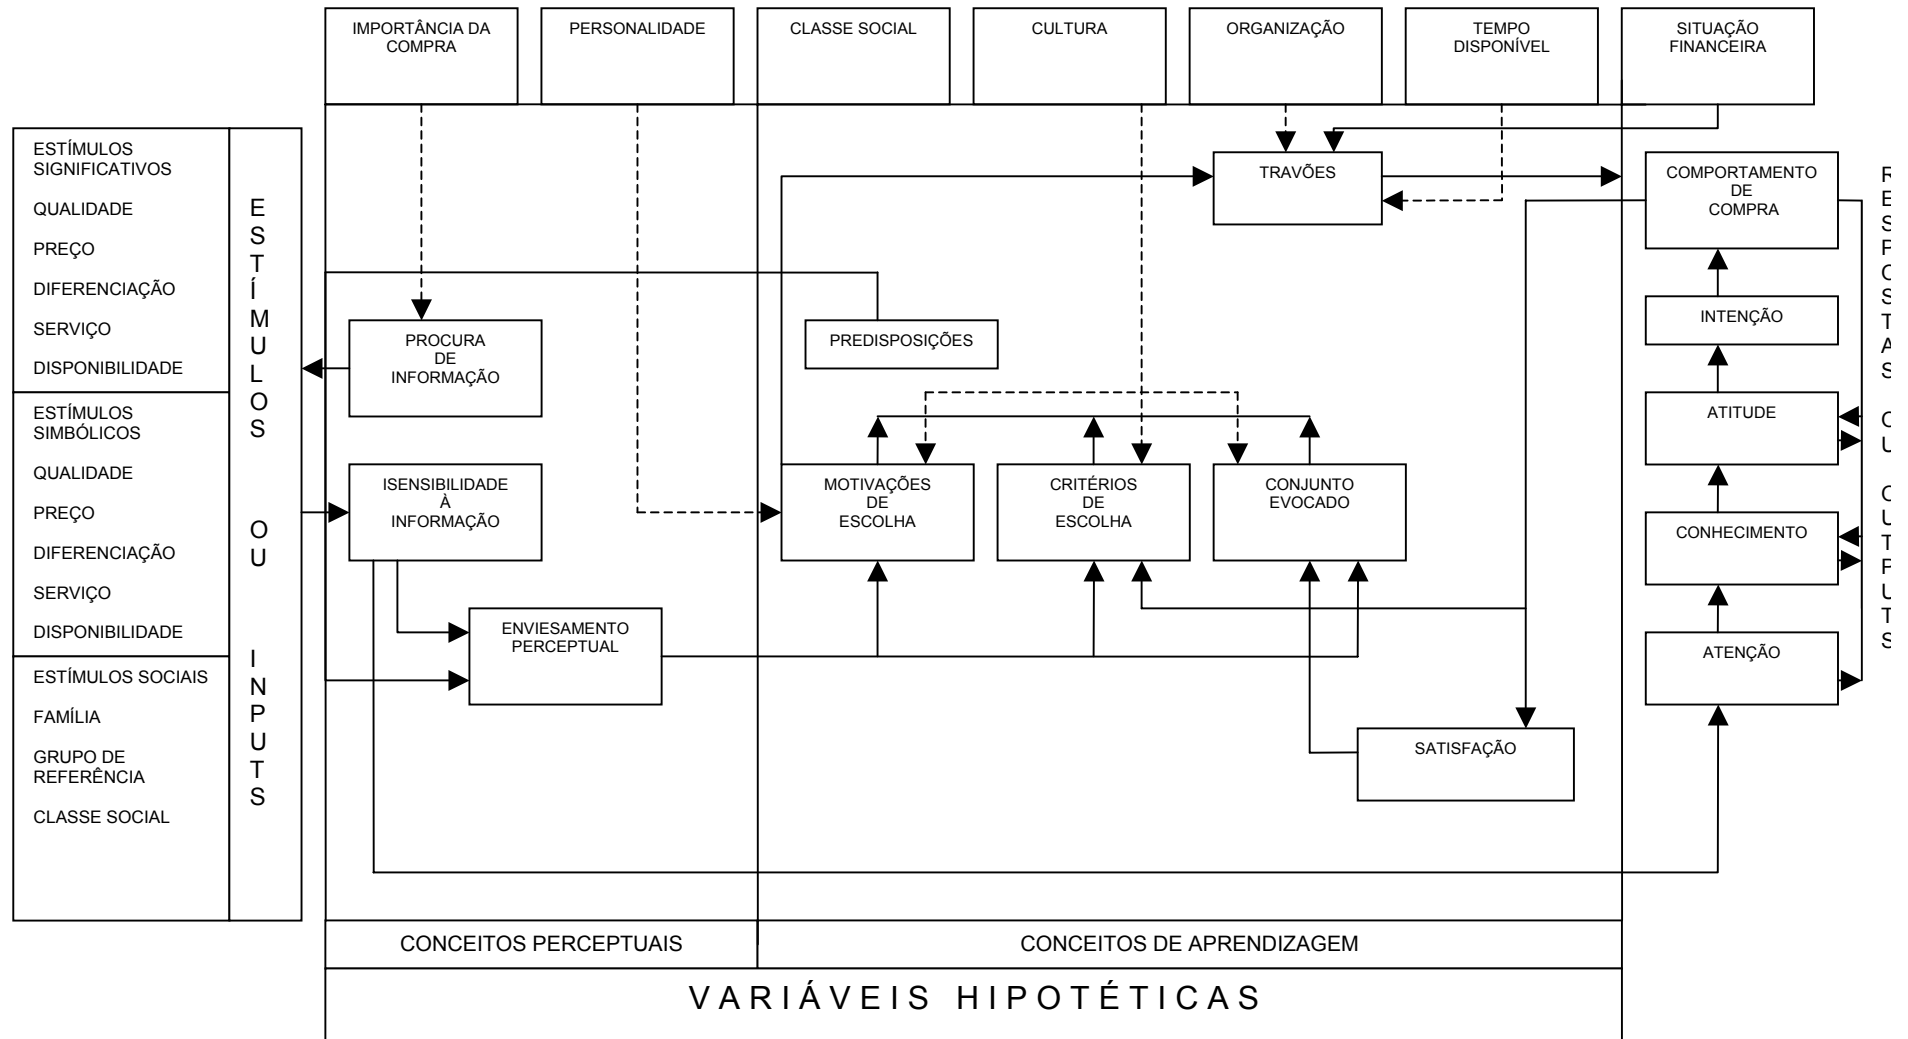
IMPORTÂNCIA DA COMPRA

PERSONALIDADE

CLASSE SOCIAL

CULTURA

ORGANIZAÇÃO

TEMPO DISPONÍVEL

SITUAÇÃO FINANCEIRA

ESTÍMULOS SIGNIFICATIVOS

QUALIDADE

PREÇO

DIFERENCIAÇÃO

SERVIÇO

DISPONIBILIDADE

ESTÍMULOS SIMBÓLICOS

QUALIDADE

PREÇO

DIFERENCIAÇÃO

SERVIÇO

DISPONIBILIDADE

ESTÍMULOS SOCIAIS

FAMÍLIA

GRUPO DE REFERÊNCIA

CLASSE SOCIAL

ESTÍMULOS OU INPUTS

TRAVÕES

COMPORTAMENTO DE COMPRA

PROCURA DE INFORMAÇÃO

PREDISPOSIÇÕES

INTENÇÃO

ATITUDE

ISENSIBILIDADE À INFORMAÇÃO

MOTIVAÇÕES DE ESCOLHA

CRITÉRIOS DE ESCOLHA

CONJUNTO EVOCADO

CONHECIMENTO

ENVIESAMENTO PERCEPTUAL

ATENÇÃO

SATISFAÇÃO

R E S P O S T A S

O U

O U T P U T S

CONCEITOS PERCEPTUAIS

CONCEITOS DE APRENDIZAGEM

VARIÁVEIS HIPOTÉTICAS